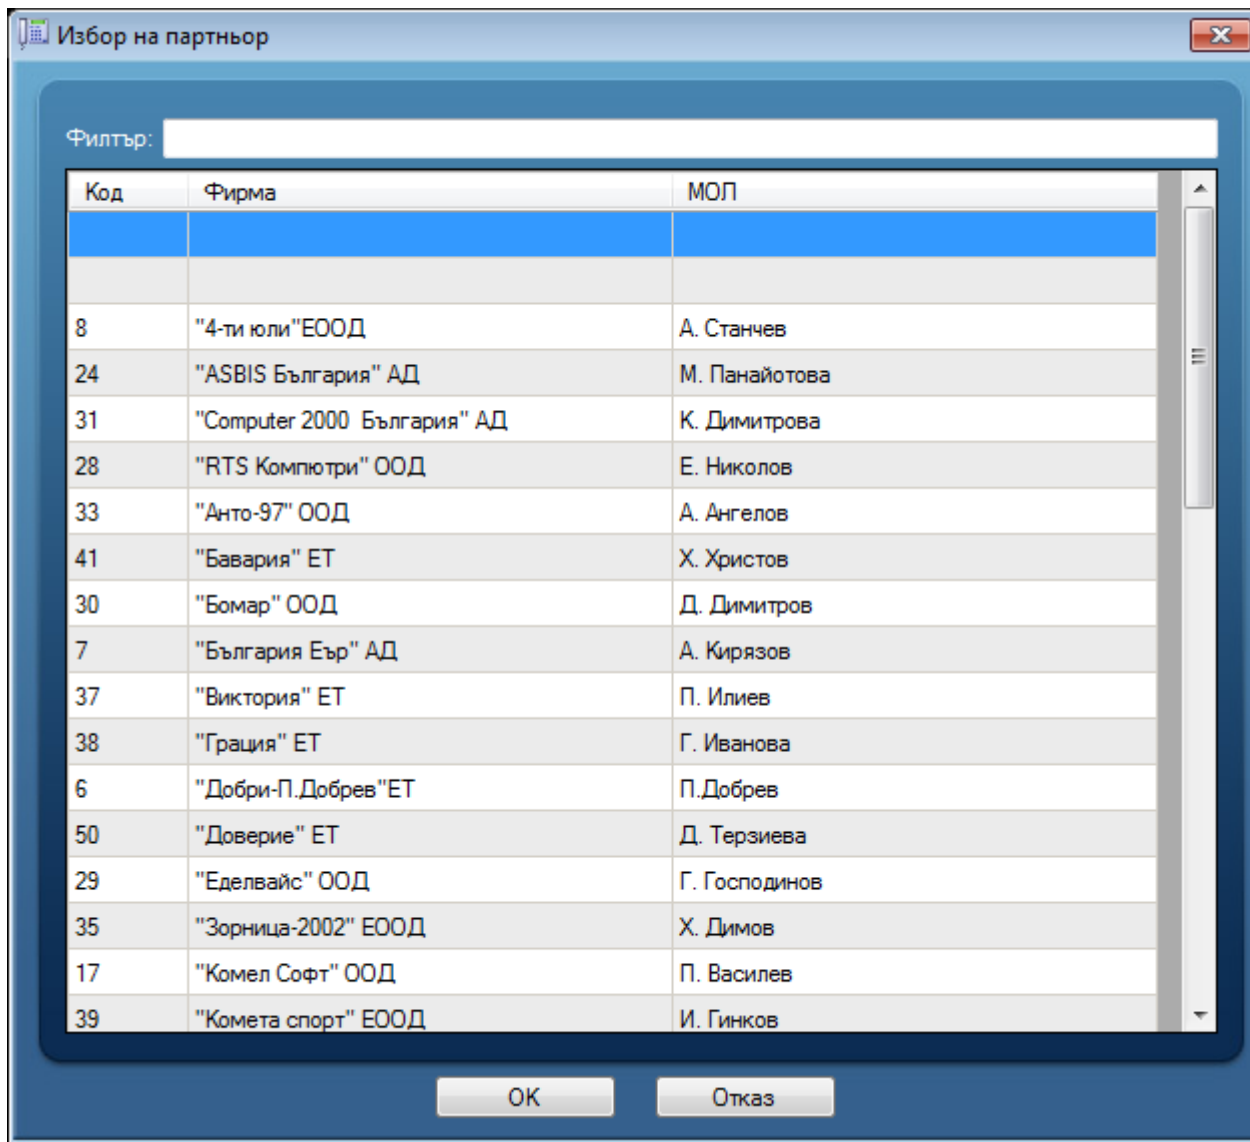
Избор на партньор

Филтър:

| Код | Фирма | МОЛ |
|---|---|---|
| | | |
| | | |
| 8 | "4-ти юли"ЕООД | А. Станчев |
| 24 | "ASBIS България" АД | М. Панайотова |
| 31 | "Computer 2000  България" АД | К. Димитрова |
| 28 | "RTS Компютри" ООД | Е. Николов |
| 33 | "Анто-97" ООД | А. Ангелов |
| 41 | "Бавария" ЕТ | Х. Христов |
| 30 | "Бомар" ООД | Д. Димитров |
| 7 | "България Еър" АД | А. Кирязов |
| 37 | "Виктория" ЕТ | П. Илиев |
| 38 | "Грация" ЕТ | Г. Иванова |
| 6 | "Добри-П.Добрев"ЕТ | П.Добрев |
| 50 | "Доверие" ЕТ | Д. Терзиева |
| 29 | "Еделвайс" ООД | Г. Господинов |
| 35 | "Зорница-2002" ЕООД | Х. Димов |
| 17 | "Комел Софт" ООД | П. Василев |
| 39 | "Комета спорт" ЕООД | И. Гинков |

OK
Отказ